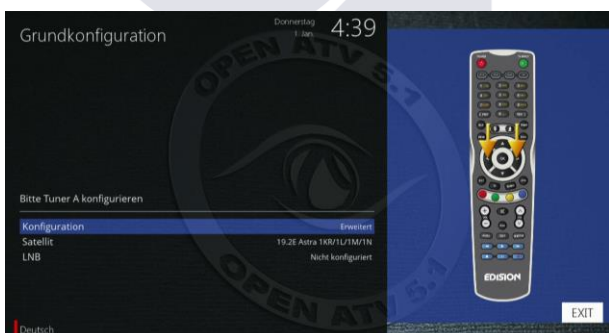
Grundkonfiguration

Donnerstag
1. Jan.
4:39

OPEN ATV 5.1

Bitte Tuner A konfigurieren

| | |
|---|---|
| Konfiguration | Erweitert |
| Satellit | 19.2E Astra 1KR/1L/1M/1N |
| LNB | Nicht konfiguriert |

OPEN ATV 5.1

EDISION

EXIT

Deutsch